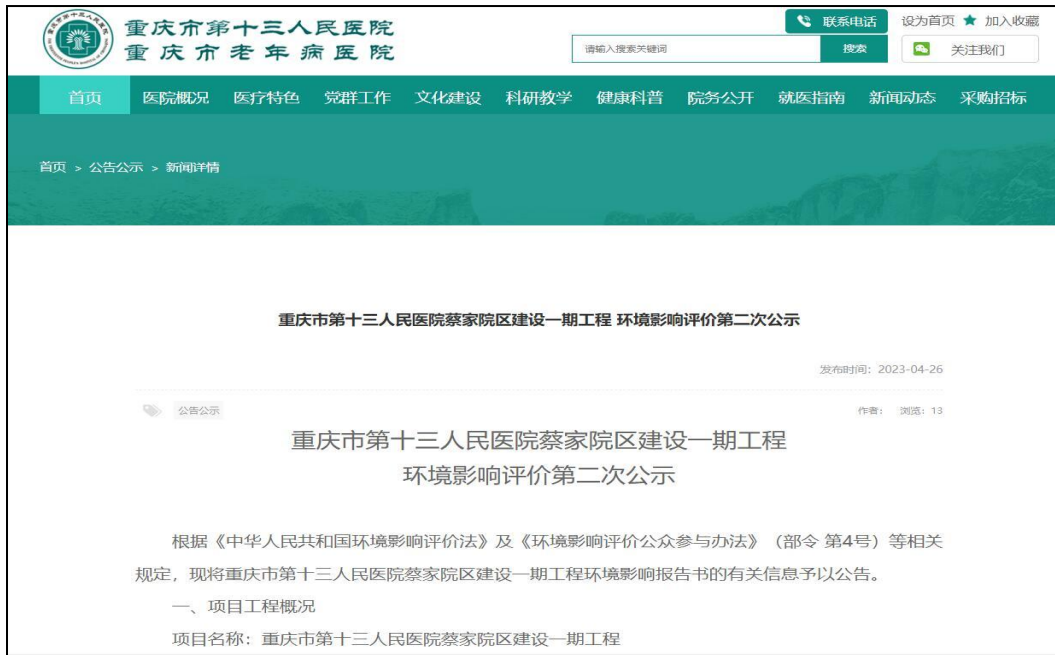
重庆市第十三人民医院
重庆市老年病医院

联系电话 设为首页 ★ 加入收藏
请输入搜索关键词 搜索 关注我们

首页 医院概况 医疗特色 党群工作 文化建设 科研教学 健康科普 院务公开 就医指南 新闻动态 采购招标

首页 > 公告公示 > 新闻详情

重庆市第十三人民医院蔡家院区建设一期工程 环境影响评价第二次公示

发布时间：2023-04-26

公告公示

作者： 浏览：13

重庆市第十三人民医院蔡家院区建设一期工程
环境影响评价第二次公示

根据《中华人民共和国环境影响评价法》及《环境影响评价公众参与办法》（部令 第4号）等相关规定，现将重庆市第十三人民医院蔡家院区建设一期工程环境影响报告书的有关信息予以公告。

一、项目工程概况

项目名称：重庆市第十三人民医院蔡家院区建设一期工程